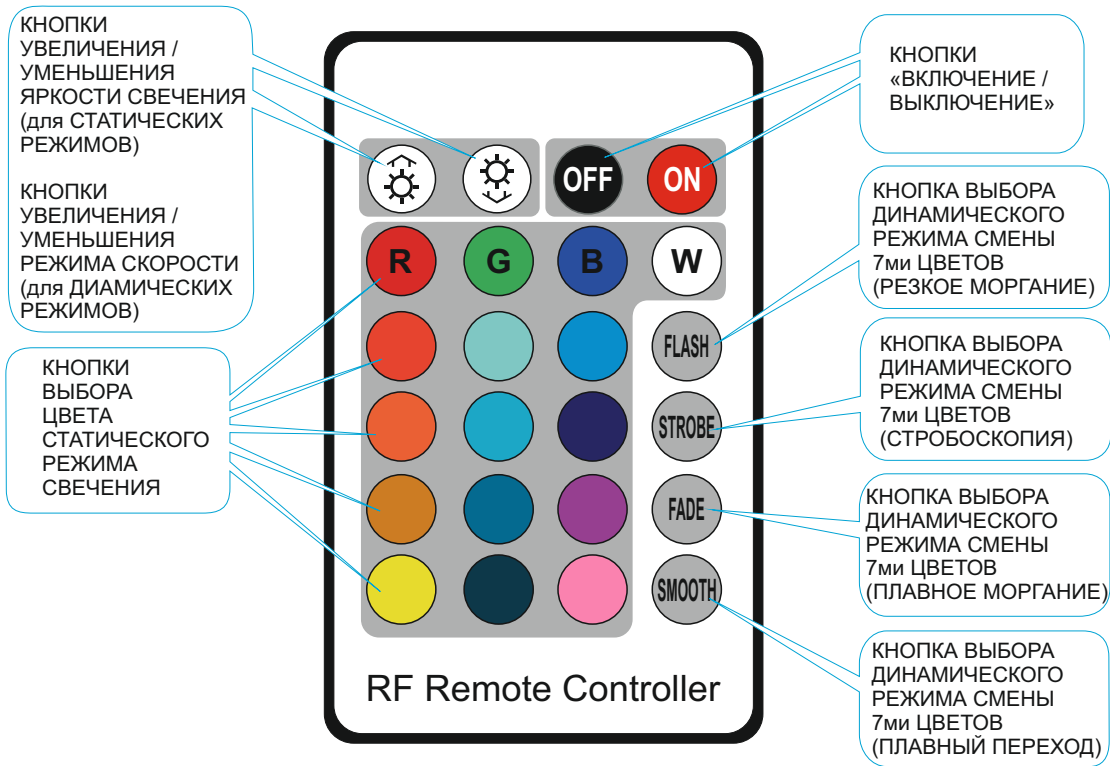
КНОПКИ УВЕЛИЧЕНИЯ / УМЕНЬШЕНИЯ ЯРКОСТИ СВЕЧЕНИЯ (для СТАТИЧЕСКИХ РЕЖИМОВ)

КНОПКИ УВЕЛИЧЕНИЯ / УМЕНЬШЕНИЯ РЕЖИМА СКОРОСТИ (для ДИАМИЧЕСКИХ РЕЖИМОВ)

КНОПКИ ВЫБОРА ЦВЕТА СТАТИЧЕСКОГО РЕЖИМА СВЕЧЕНИЯ

КНОПКИ «ВКЛЮЧЕНИЕ / ВЫКЛЮЧЕНИЕ»

OFF

ON

R

G

B

W

FLASH

STROBE

FADE

SMOOTH

КНОПКА ВЫБОРА ДИНАМИЧЕСКОГО РЕЖИМА СМЕНЫ 7ми ЦВЕТОВ (РЕЗКОЕ МОРГАНИЕ)

КНОПКА ВЫБОРА ДИНАМИЧЕСКОГО РЕЖИМА СМЕНЫ 7ми ЦВЕТОВ (СТРОБОСКОПИЯ)

КНОПКА ВЫБОРА ДИНАМИЧЕСКОГО РЕЖИМА СМЕНЫ 7ми ЦВЕТОВ (ПЛАВНОЕ МОРГАНИЕ)

КНОПКА ВЫБОРА ДИНАМИЧЕСКОГО РЕЖИМА СМЕНЫ 7ми ЦВЕТОВ (ПЛАВНЫЙ ПЕРЕХОД)

RF Remote Controller